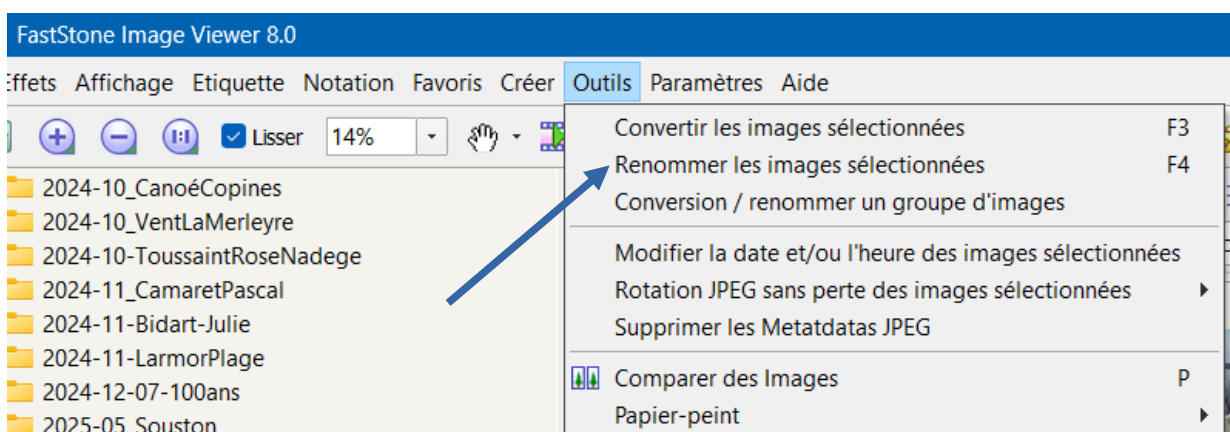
FastStone Image Viewer 8.0

ffets Affichage Etiquette Notation Favoris Créer Outils Paramètres Aide

Lisser 14%

2024-10_CanoéCopines
2024-10_VentLaMerleyre
2024-10-ToussaintRoseNadege
2024-11_CamaretPascal
2024-11-Bidart-Julie
2024-11-LarmorPlage
2024-12-07-100ans
2025-05_Souston

Convertir les images sélectionnées F3
Renommer les images sélectionnées F4
Conversion / renommer un groupe d'images
Modifier la date et/ou l'heure des images sélectionnées
Rotation JPEG sans perte des images sélectionnées
Supprimer les Metatdatas JPEG
Comparer des Images P
Papier-peint